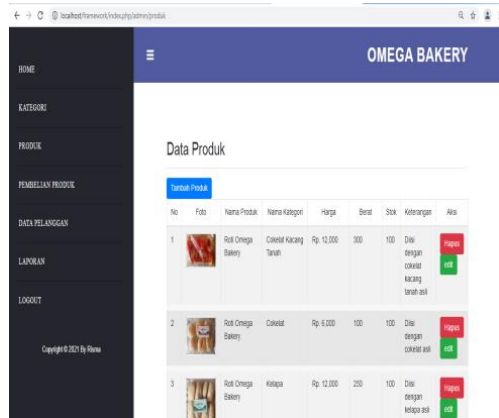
localhost/framework/index.php/admin/produk

HOME

KATEGORI

PRODUK

PEMBELIAN PRODUK

DATA PELANGGAN

LAPORAN

LOGOUT

Copyright © 2021 By Risma

OMEGA BAKERY

Data Produk

Tambah Produk

| No | Foto | Nama Produk | Nama Kategori | Harga | Berat | Stok | Keterangan | Aksi |
|---|---|---|---|---|---|---|---|---|
| 1 | | Roti Omega Bakery | Cokelat Kacang Tanah | Rp. 12,000 | 300 | 100 | Diisi dengan cokelat kacang tanah asli | Hapus edit |
| 2 | | Roti Omega Bakery | Cokelat | Rp. 6,000 | 100 | 100 | Diisi dengan cokelat asli | Hapus edit |
| 3 | | Roti Omega Bakery | Kelapa | Rp. 12,000 | 250 | 100 | Diisi dengan kelapa asli | Hapus edit |